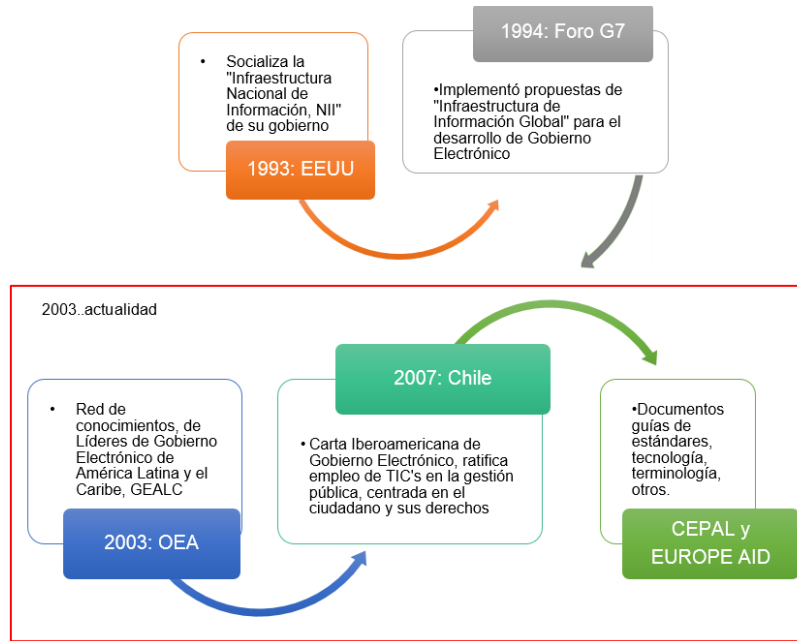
• Socializa la "Infraestructura Nacional de Información, NII" de su gobierno

1993: EEUU

1994: Foro G7

•Implementó propuestas de "Infraestructura de Información Global" para el desarrollo de Gobierno Electrónico

2003..actualidad

• Red de conocimientos, de Líderes de Gobierno Electrónico de América Latina y el Caribe, GEALC

2003: OEA

2007: Chile

• Carta Iberoamericana de Gobierno Electrónico, ratifica empleo de TIC's en la gestión pública, centrada en el ciudadano y sus derechos

•Documentos guías de estándares, tecnología, terminología, otros.

CEPAL y EUROPE AID